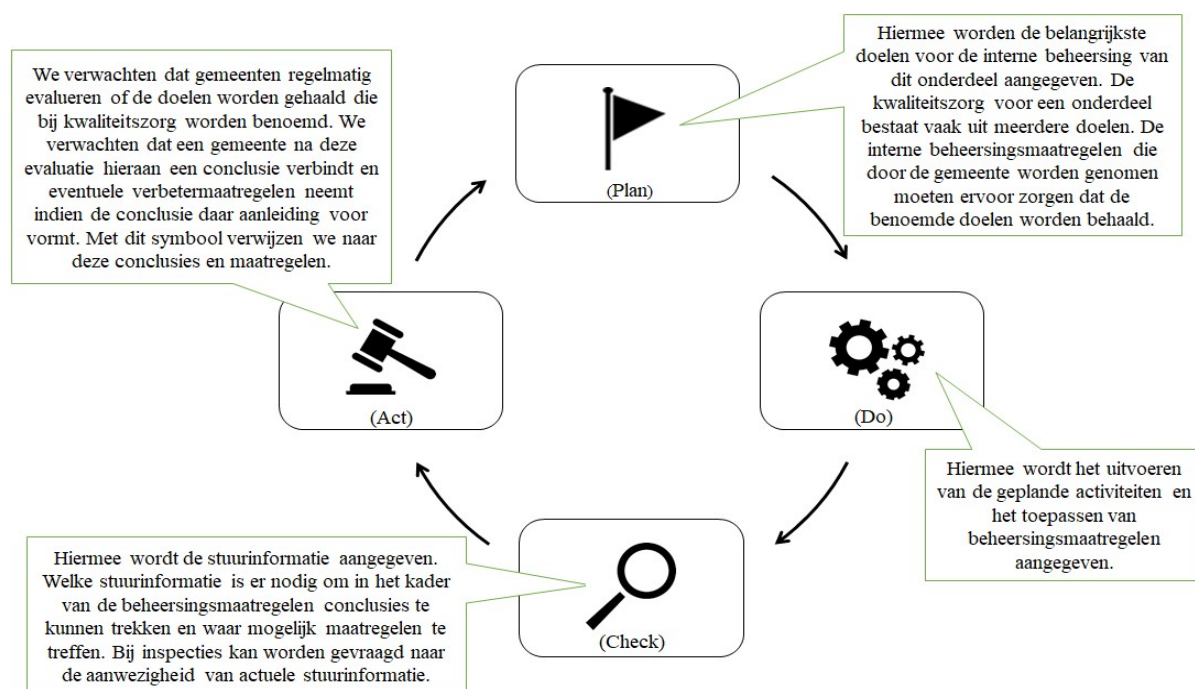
We verwachten dat gemeenten regelmatig evalueren of de doelen worden gehaald die bij kwaliteitszorg worden benoemd. We verwachten dat een gemeente na deze evaluatie hieraan een conclusie verbindt en eventuele verbetermaatregelen neemt indien de conclusie daar aanleiding voor vormt. Met dit symbool verwijzen we naar deze conclusies en maatregelen.

(Plan)

Hiermee worden de belangrijkste doelen voor de interne beheersing van dit onderdeel aangegeven. De kwaliteitszorg voor een onderdeel bestaat vaak uit meerdere doelen. De interne beheersingsmaatregelen die door de gemeente worden genomen moeten ervoor zorgen dat de benoemde doelen worden behaald.

(Act)

(Do)

Hiermee wordt het uitvoeren van de geplande activiteiten en het toepassen van beheersingsmaatregelen aangegeven.

Hiermee wordt de stuurinformatie aangegeven. Welke stuurinformatie is er nodig om in het kader van de beheersingsmaatregelen conclusies te kunnen trekken en waar mogelijk maatregelen te treffen. Bij inspecties kan worden gevraagd naar de aanwezigheid van actuele stuurinformatie.

(Check)